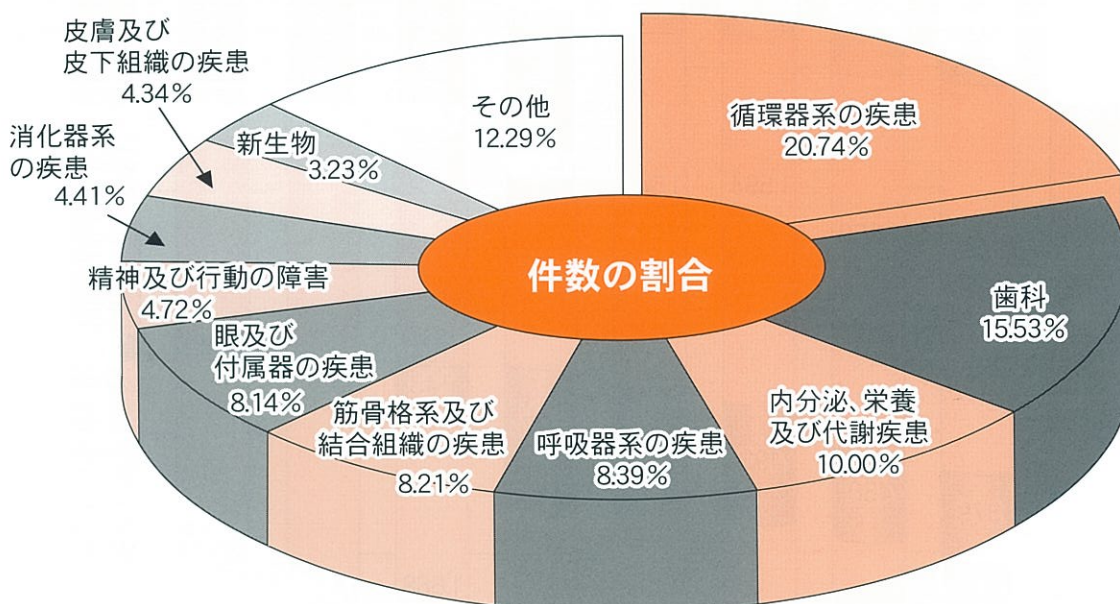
件数の割合

循環器系の疾患
20.74%

歯科
15.53%

内分泌、栄養
及び代謝疾患
10.00%

呼吸器系の疾患
8.39%

筋骨格系及び
結合組織の疾患
8.21%

眼及び
付属器の疾患
8.14%

精神及び行動の障害
4.72%

消化器系
の疾患
4.41%

皮膚及び
皮下組織の疾患
4.34%

新生物
3.23%

その他
12.29%